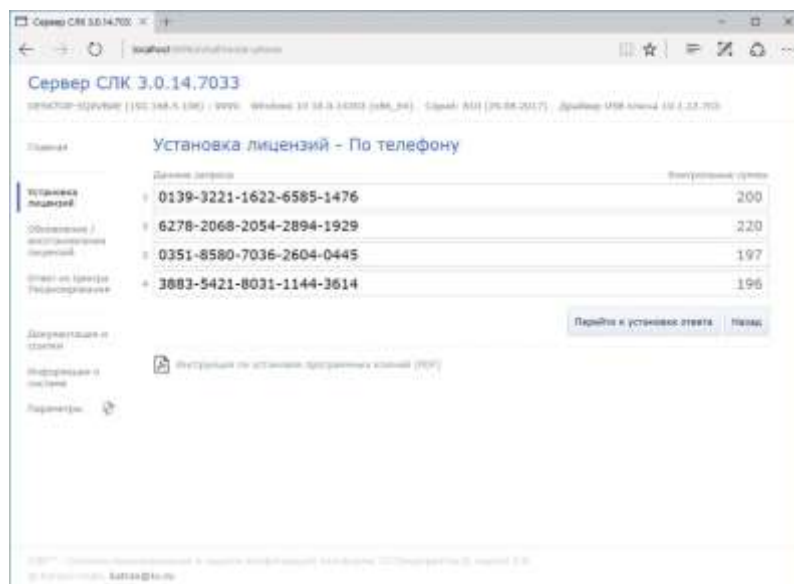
Сервер СЛК 3.0.14.7033 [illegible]

localhost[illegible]

Сервер СЛК 3.0.14.7033

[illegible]

Главная

Установка лицензий

Обновление / восстановление лицензий

Отчет из Центра Лицензирования

Документация и ссылки

Информация о системе

Параметры

Установка лицензий - По телефону

Данные запроса

Контрольные суммы

1 0139-3221-1622-6585-1476 200

2 6278-2068-2054-2894-1929 220

3 0351-8580-7036-2604-0445 197

4 3883-5421-8031-1144-3614 196

Перейти к установке ответа

Назад

Инструкция по установке программных ключей (PDF)

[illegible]

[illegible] katran@kc.ru